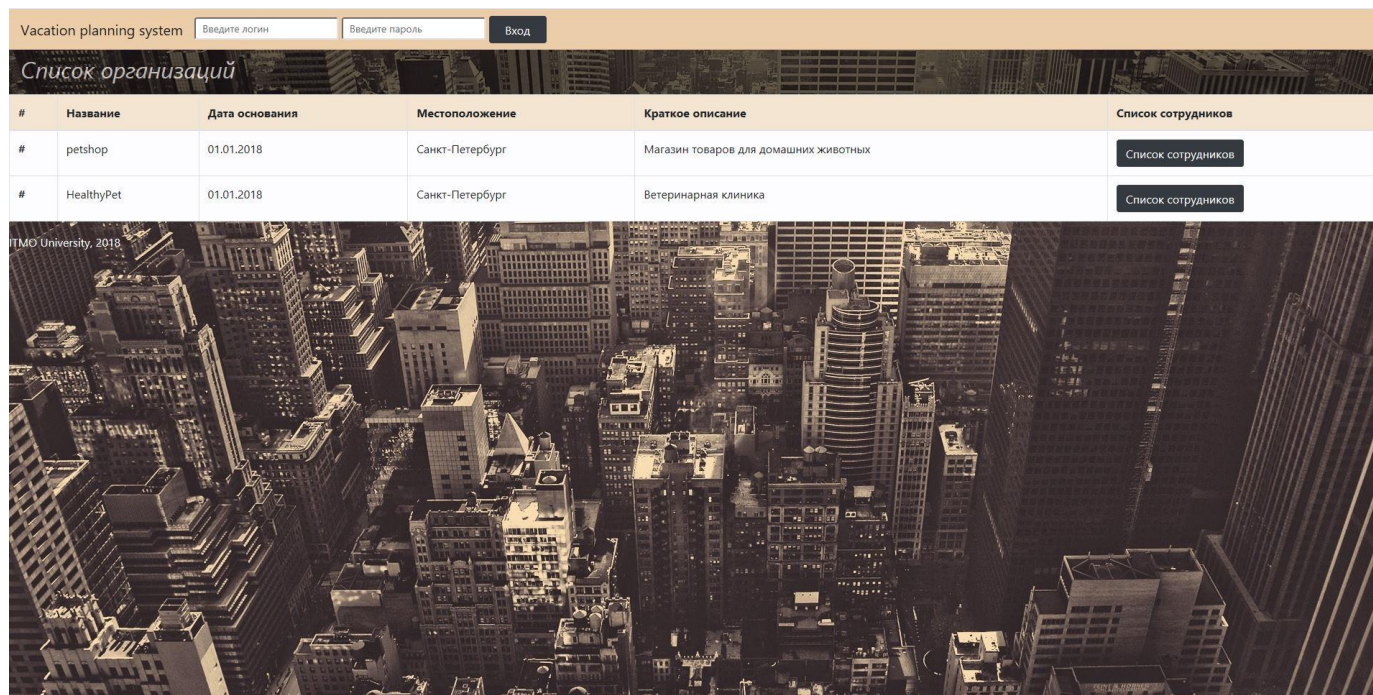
Vacation planning system Введите логин Введите пароль Вход

Список организаций

| # | Название | Дата основания | Местоположение | Краткое описание | Список сотрудников |
|---|---|---|---|---|---|
| # | petshop | 01.01.2018 | Санкт-Петербург | Магазин товаров для домашних животных | Список сотрудников |
| # | HealthyPet | 01.01.2018 | Санкт-Петербург | Ветеринарная клиника | Список сотрудников |

ITMO University, 2018